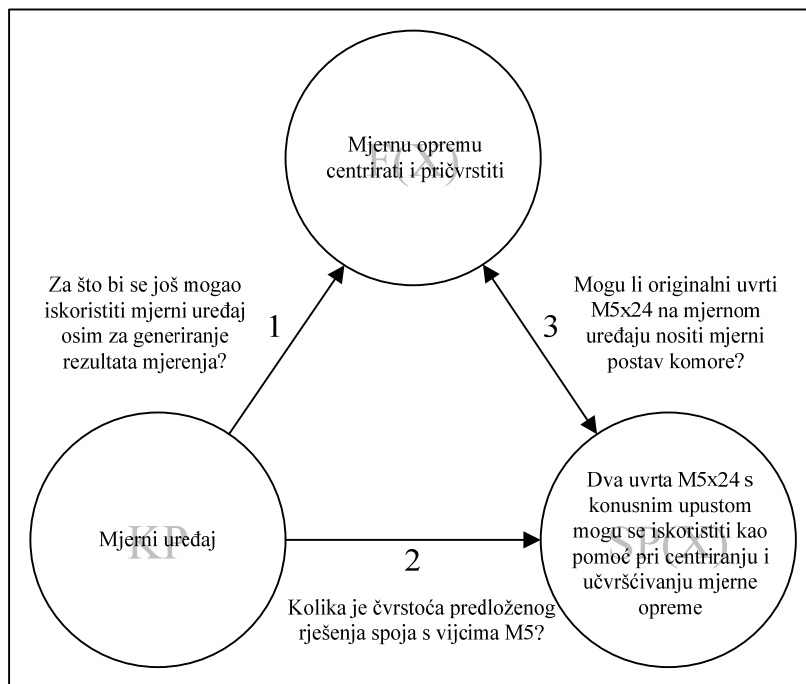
Mjernu opremu centrirati i pričvrstiti

F(X)

Za što bi se još mogao iskoristiti mjerni uređaj osim za generiranje rezultata mjerenja?

1

3

Mogu li originalni uvrti M5x24 na mjernom uređaju nositi mjerni postav komore?

Mjerni uređaj

KP

2

Dva uvrta M5x24 s konusnim upustom mogu se iskoristiti kao pomoć pri centriranju i učvršćivanju mjerne opreme

SP(X)

Kolika je čvrstoća predloženog rješenja spoja s vijcima M5?